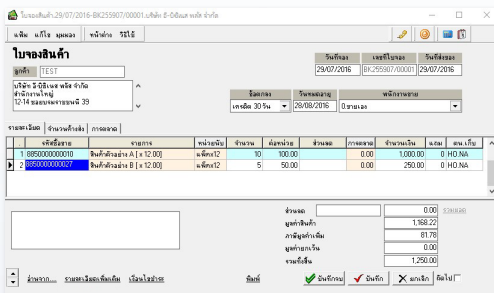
ใบจองสินค้า-29/07/2016-BK255907/00001-บริษัท อี-บิซิเนส พลัส จำกัด

แฟ้ม แก้ไข มุมมอง หน้าต่าง วิธีใช้

ใบจองสินค้า

ลูกค้า TEST

บริษัท อี-บิซิเนส พลัส จำกัด
สำนักงานใหญ่
12-14 ซอยแพรกษาแยก 39

| วันที่จอง | เลขที่ใบจอง | วันที่ส่งของ |
|---|---|---|
| 29/07/2016 | BK255907/00001 | 29/07/2016 |

| ข้อตกลง | วันครบกำหนด | พนักงานขาย |
|---|---|---|
| เครดิต 30 วัน | 28/08/2016 | 0.ขายเอง |

รายละเอียด | จำนวนค้างส่ง | การตลาด

| | รหัสสินค้า | รายการ | หน่วยนับ | จำนวน | ต่อหน่วย | ส่วนลด | ภาษีขาย | จำนวนเงิน | แถม | คลัง.เก็บ |
|---|---|---|---|---|---|---|---|---|---|---|
| 1 | 8850000000010 | สินค้าตัวอย่าง A [x 12.00] | แพ็คx12 | 10 | 100.00 | | 0.00 | 1,000.00 | 0 | HO.NA |
| 2 | 8850000000027 | สินค้าตัวอย่าง B [x 12.00] | แพ็คx12 | 5 | 50.00 | | 0.00 | 250.00 | 0 | HO.NA |

ส่วนลด 0.00 รวมยอด
มูลค่าสินค้า 1,168.22
ภาษีมูลค่าเพิ่ม 81.78
มูลค่ายกเว้น 0.00
รวมทั้งสิ้น 1,250.00

อ้างจาก... รายละเอียดเพิ่มเติม เงื่อนไขชำระ

พิมพ์ บันทึกจบ บันทึก ยกเลิก ปิดไป